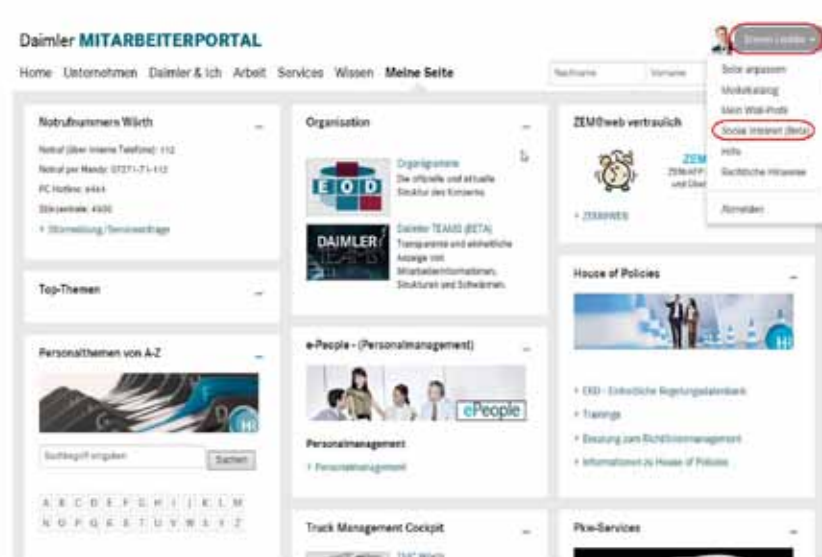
Daimler MITARBEITERPORTAL

Home Unternehmen Daimler & Ich Arbeit Services Wissen Meine Seite

Nachname Vorname

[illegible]

Seite anpassen
Modulkatalog
Mein Wiki-Profil
Social Intranet (Beta)
Hilfe
Rechtliche Hinweise
Abmelden

Notrufnummern Wörth
Notruf über interne Telefone: 112
Notruf per Handy: 07271-71-112
PC Hotline: 4444
Störzentrale: 4400
> Störmeldung/Serviceanträge

Top-Themen

Personalthemen von A-Z
Suchbegriff eingeben
Suchen
A B C D E F G H I J K L M
N O P Q R S T U V W X Y Z

Organisation
EOD
Organigramme
Die offizielle und aktuelle Struktur des Konzerns.
DAIMLER TEAMS
Daimler TEAMS (BETA)
Transparente und einheitliche Anzeige von Mitarbeiterinformationen, Strukturen und Schwärmen.

e-People - (Personalmanagement)
ePeople
Personalmanagement
> Personalmanagement

Truck Management Cockpit

ZEM@web vertraulich
ZEM
> ZEM@WEB

House of Policies
> EBD - Einheitliche Regelungsdatenbank
> Trainings
> Einsatzung zum Richtlinienmanagement
> Informationen zu House of Policies

Pkw-Services